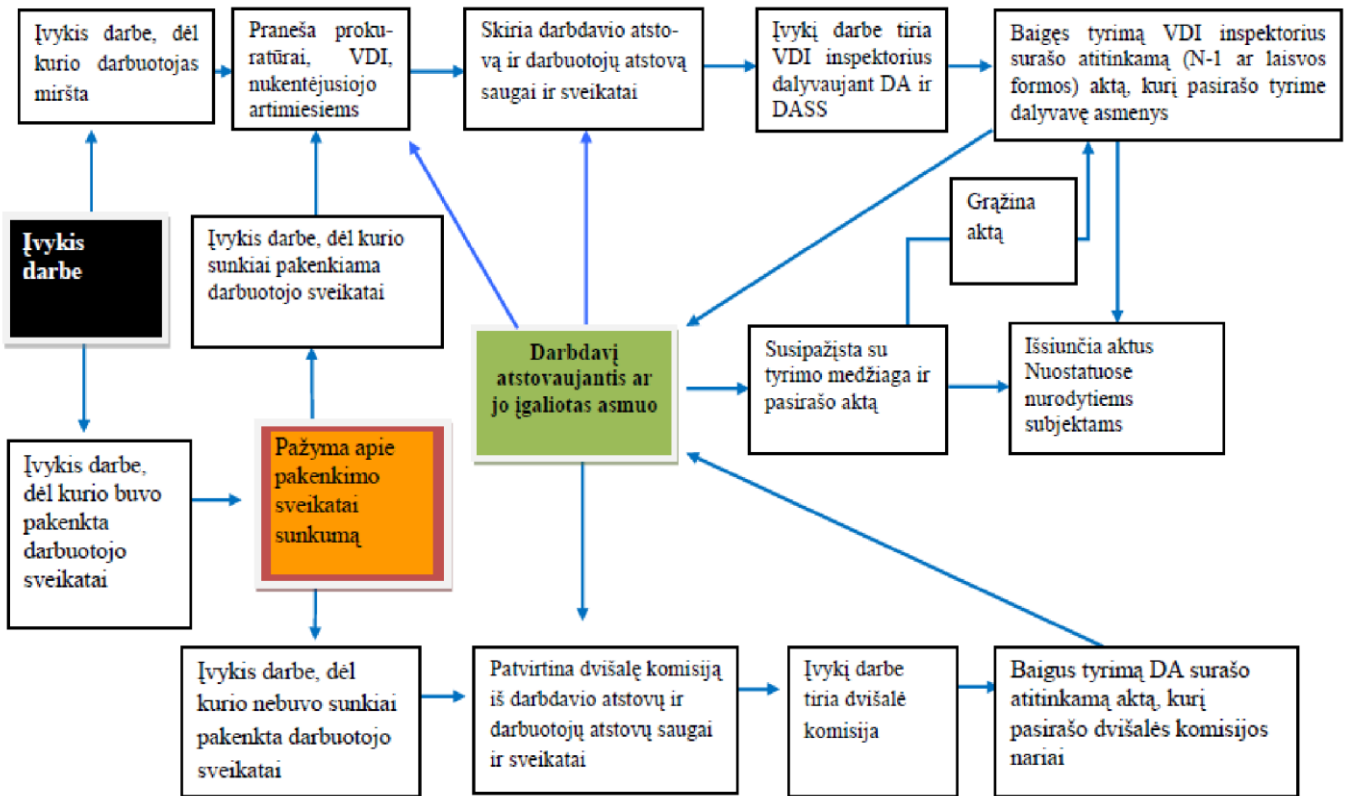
Įvykis darbe, dėl kurio darbuotojas miršta

Praneša prokuratūrai, VDI, nukentėjusiojo artimiesiems

Skiria darbdavio atstovą ir darbuotojų atstovą saugai ir sveikatai

Įvykį darbe tiria VDI inspektorius dalyvaujant DA ir DASS

Baigęs tyrimą VDI inspektorius surašo atitinkamą (N-1 ar laisvos formos) aktą, kurį pasirašo tyrime dalyvavę asmenys

Įvykis darbe

Įvykis darbe, dėl kurio sunkiai pakenkiama darbuotojo sveikatai

Grąžina aktą

Darbdavį atstovaujantis ar jo įgaliotas asmuo

Susipažįsta su tyrimo medžiaga ir pasirašo aktą

Išsiunčia aktus Nuostatuose nurodytiems subjektams

Įvykis darbe, dėl kurio buvo pakenkta darbuotojo sveikatai

Pažyma apie pakenkimo sveikatai sunkumą

Įvykis darbe, dėl kurio nebuvo sunkiai pakenkta darbuotojo sveikatai

Patvirtina dvišalę komisiją iš darbdavio atstovų ir darbuotojų atstovų saugai ir sveikatai

Įvykį darbe tiria dvišalė komisija

Baigus tyrimą DA surašo atitinkamą aktą, kurį pasirašo dvišalės komisijos nariai